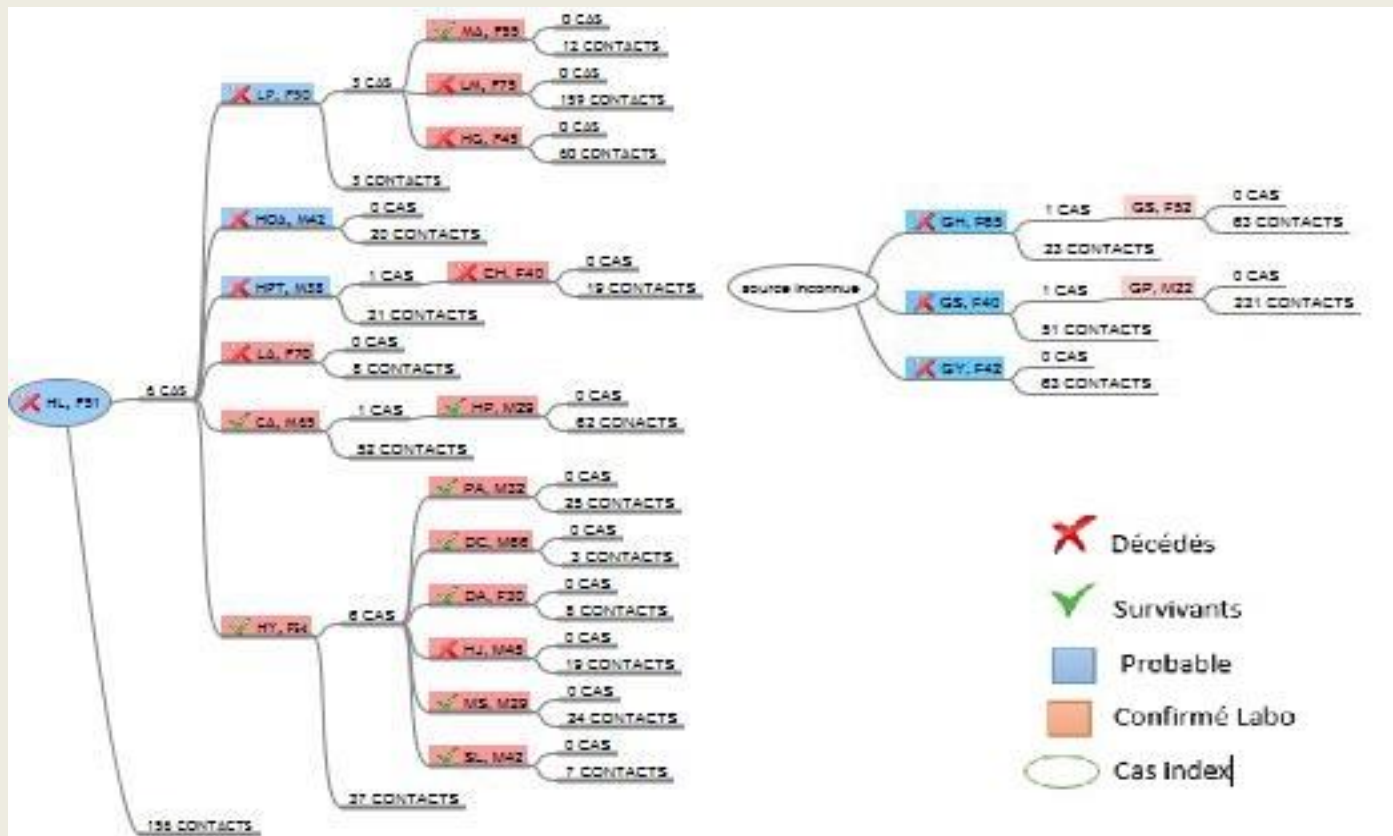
HL, F51
6 CAS
LP, F50
3 CAS
MA, F55
0 CAS
12 CONTACTS
LM, F75
0 CAS
159 CONTACTS
HG, F45
0 CAS
60 CONTACTS
3 CONTACTS
HDG, M42
0 CAS
20 CONTACTS
HPT, M58
1 CAS
CH, F40
0 CAS
19 CONTACTS
31 CONTACTS
LA, F70
0 CAS
5 CONTACTS
CA, M65
1 CAS
HP, M29
0 CAS
62 CONACTS
52 CONTACTS
HY, F44
6 CAS
PA, M22
0 CAS
25 CONTACTS
DC, M66
0 CAS
3 CONTACTS
DA, F30
0 CAS
5 CONTACTS
HJ, M45
0 CAS
19 CONTACTS
MS, M29
0 CAS
24 CONTACTS
SL, M42
0 CAS
7 CONTACTS
37 CONTACTS
156 CONTACTS

source inconnue
GH, F55
1 CAS
GS, F52
0 CAS
63 CONTACTS
23 CONTACTS
GS, F40
1 CAS
GP, M22
0 CAS
231 CONTACTS
51 CONTACTS
GY, F42
0 CAS
63 CONTACTS

Décédés
Survivants
Probable
Confirmé Labo
Cas Index